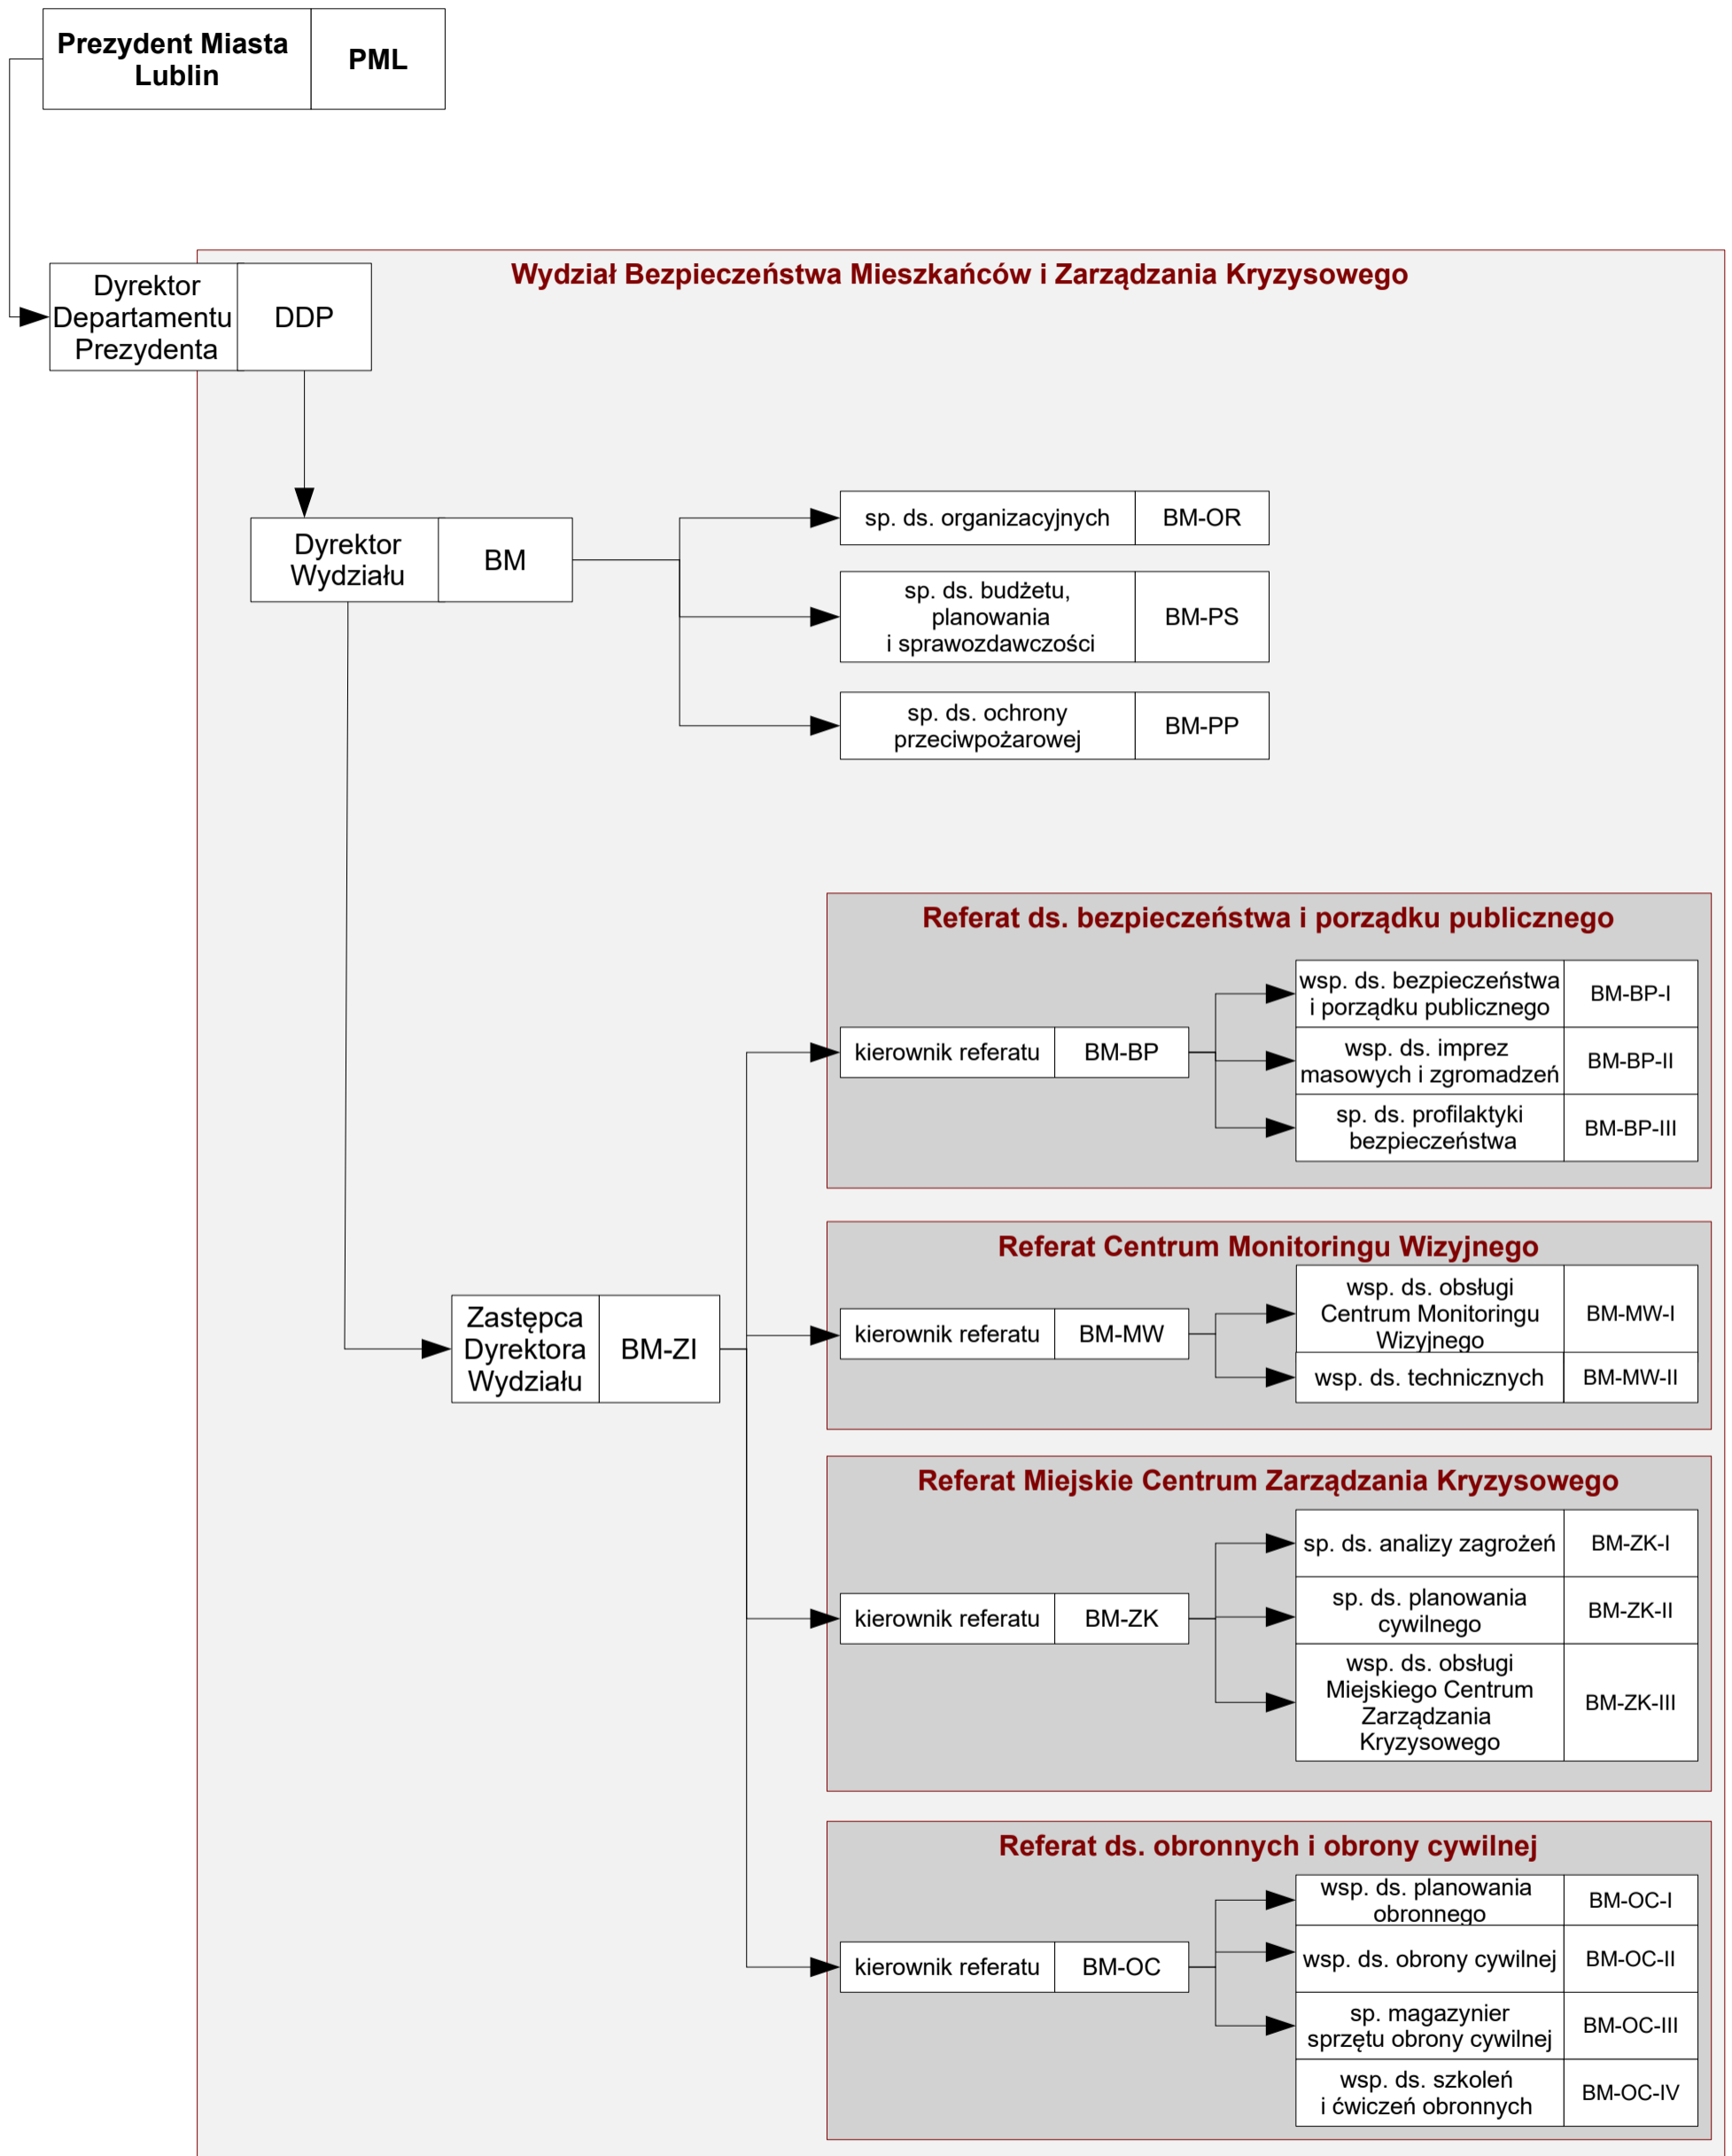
Prezydent Miasta Lublin | PML

Wydział Bezpieczeństwa Mieszkańców i Zarządzania Kryzysowego

Dyrektor Departamentu Prezydenta | DDP

Dyrektor Wydziału | BM

sp. ds. organizacyjnych | BM-OR

sp. ds. budżetu, planowania i sprawozdawczości | BM-PS

sp. ds. ochrony przeciwpożarowej | BM-PP

Zastępca Dyrektora Wydziału | BM-ZI

Referat ds. bezpieczeństwa i porządku publicznego

kierownik referatu | BM-BP

wsp. ds. bezpieczeństwa i porządku publicznego | BM-BP-I

wsp. ds. imprez masowych i zgromadzeń | BM-BP-II

sp. ds. profilaktyki bezpieczeństwa | BM-BP-III

Referat Centrum Monitoringu Wizyjnego

kierownik referatu | BM-MW

wsp. ds. obsługi Centrum Monitoringu Wizyjnego | BM-MW-I

wsp. ds. technicznych | BM-MW-II

Referat Miejskie Centrum Zarządzania Kryzysowego

kierownik referatu | BM-ZK

sp. ds. analizy zagrożeń | BM-ZK-I

sp. ds. planowania cywilnego | BM-ZK-II

wsp. ds. obsługi Miejskiego Centrum Zarządzania Kryzysowego | BM-ZK-III

Referat ds. obronnych i obrony cywilnej

kierownik referatu | BM-OC

wsp. ds. planowania obronnego | BM-OC-I

wsp. ds. obrony cywilnej | BM-OC-II

sp. magazynier sprzętu obrony cywilnej | BM-OC-III

wsp. ds. szkoleń i ćwiczeń obronnych | BM-OC-IV